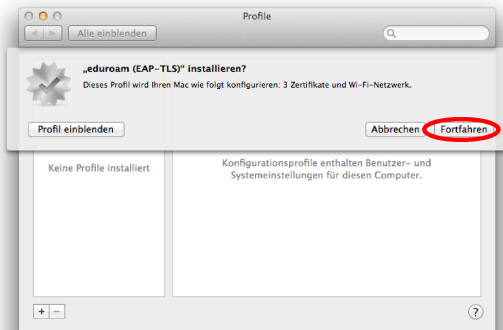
Profile

Alle einblenden

„eduroam (EAP-TLS)" installieren?

Dieses Profil wird Ihren Mac wie folgt konfigurieren: 3 Zertifikate und Wi-Fi-Netzwerk.

Profil einblenden

Abbrechen

Fortfahren

Keine Profile installiert

Konfigurationsprofile enthalten Benutzer- und Systemeinstellungen für diesen Computer.

+ −

?